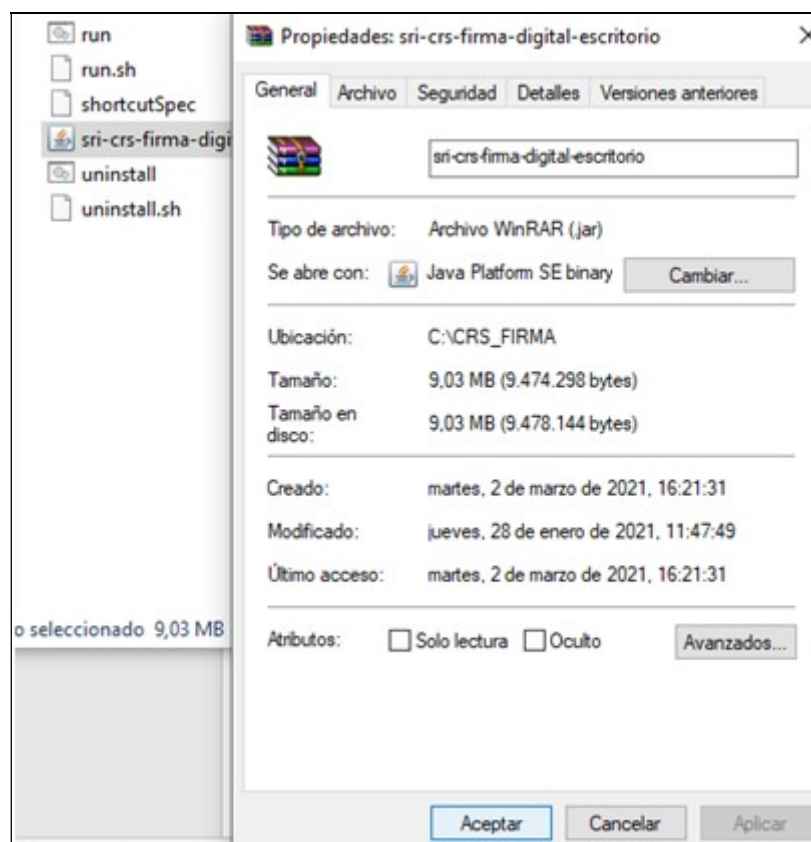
run
run.sh
shortcutSpec
sri-crs-firma-digi
uninstall
uninstall.sh

o seleccionado 9,03 MB

Propiedades: sri-crs-firma-digital-escritorio

General | Archivo | Seguridad | Detalles | Versiones anteriores

sri-crs-firma-digital-escritorio

Tipo de archivo: Archivo WinRAR (.jar)

Se abre con: Java Platform SE binary Cambiar...

Ubicación: C:\CRS_FIRMA

Tamaño: 9,03 MB (9.474.298 bytes)

Tamaño en disco: 9,03 MB (9.478.144 bytes)

Creado: martes, 2 de marzo de 2021, 16:21:31

Modificado: jueves, 28 de enero de 2021, 11:47:49

Último acceso: martes, 2 de marzo de 2021, 16:21:31

Atributos: Solo lectura Oculto Avanzados...

Aceptar Cancelar Aplicar